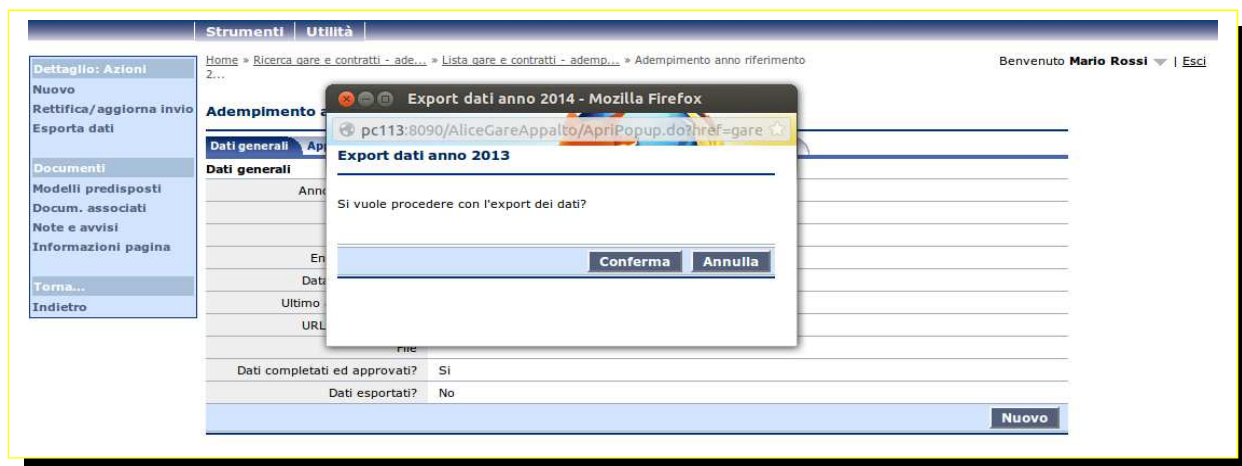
Strumenti | Utilità

Home » Ricerca gare e contratti - ade... » Lista gare e contratti - ademp... » Adempimento anno riferimento 2...

Benvenuto Mario Rossi | Esci

Dettaglio: Azioni
Nuovo
Rettifica/aggiorna invio
Esporta dati

Documenti
Modelli predisposti
Docum. associati
Note e avvisi
Informazioni pagina

Torna...
Indietro

Adempimento a

Dati generali | App

Dati generali

| | |
|---|---|
| Anno | |
| | |
| | |
| En | |
| Data | |
| Ultimo | |
| URL | |
| File | |
| Dati completati ed approvati? | Si |
| Dati esportati? | No |

Nuovo

Export dati anno 2014 - Mozilla Firefox

pc113:8090/AliceGareAppalto/ApriPopup.do?href=gare

Export dati anno 2013

Si vuole procedere con l'export dei dati?

Conferma | Annulla